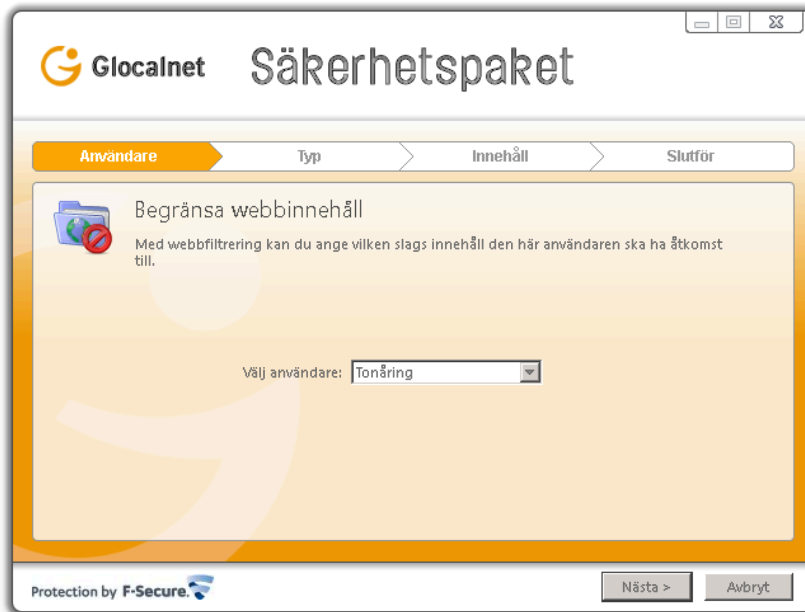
Glocalnet Säkerhetspaket

Användare | Typ | Innehåll | Slutför

Begränsa webbinnehåll

Med webbfiltrering kan du ange vilken slags innehåll den här användaren ska ha åtkomst till.

Välj användare: Tonåring

Protection by F-Secure.

Nästa >

Avbryt